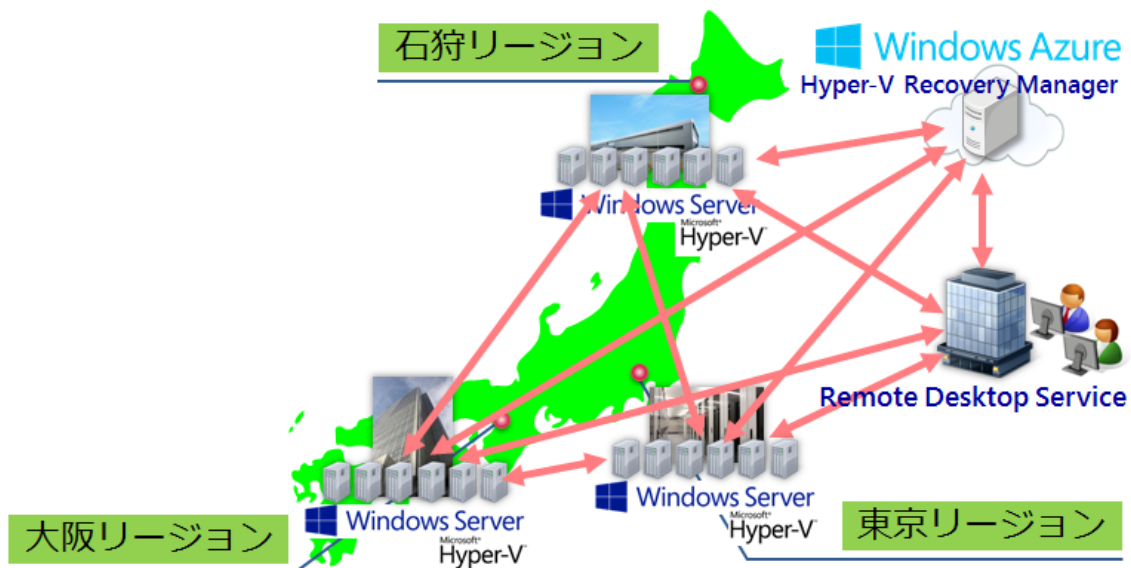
石狩リージョン

Windows Azure
Hyper-V Recovery Manager

Windows Server
Microsoft Hyper-V

Remote Desktop Service

Windows Server
Microsoft Hyper-V

大阪リージョン

Windows Server
Microsoft Hyper-V

東京リージョン